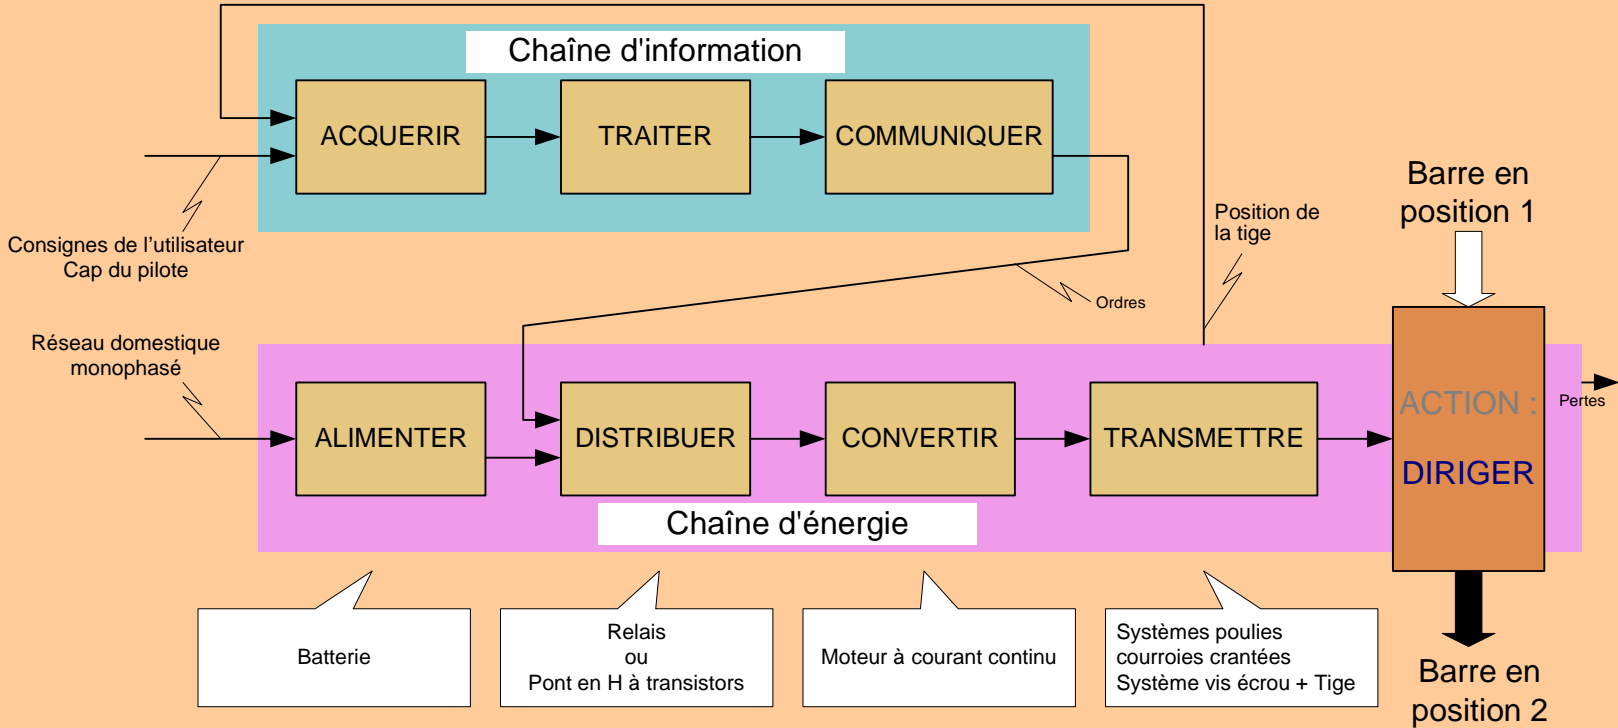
Chaîne d'information

ACQUERIR

TRAITER

COMMUNIQUER

Barre en position 1

Position de la tige

Consignes de l’utilisateur
Cap du pilote

Ordres

Réseau domestique monophasé

ALIMENTER

DISTRIBUER

CONVERTIR

TRANSMETTRE

ACTION :

DIRIGER

Pertes

Chaîne d'énergie

Batterie

Relais
ou
Pont en H à transistors

Moteur à courant continu

Systèmes poulies
courroies crantées
Système vis écrou + Tige

Barre en position 2